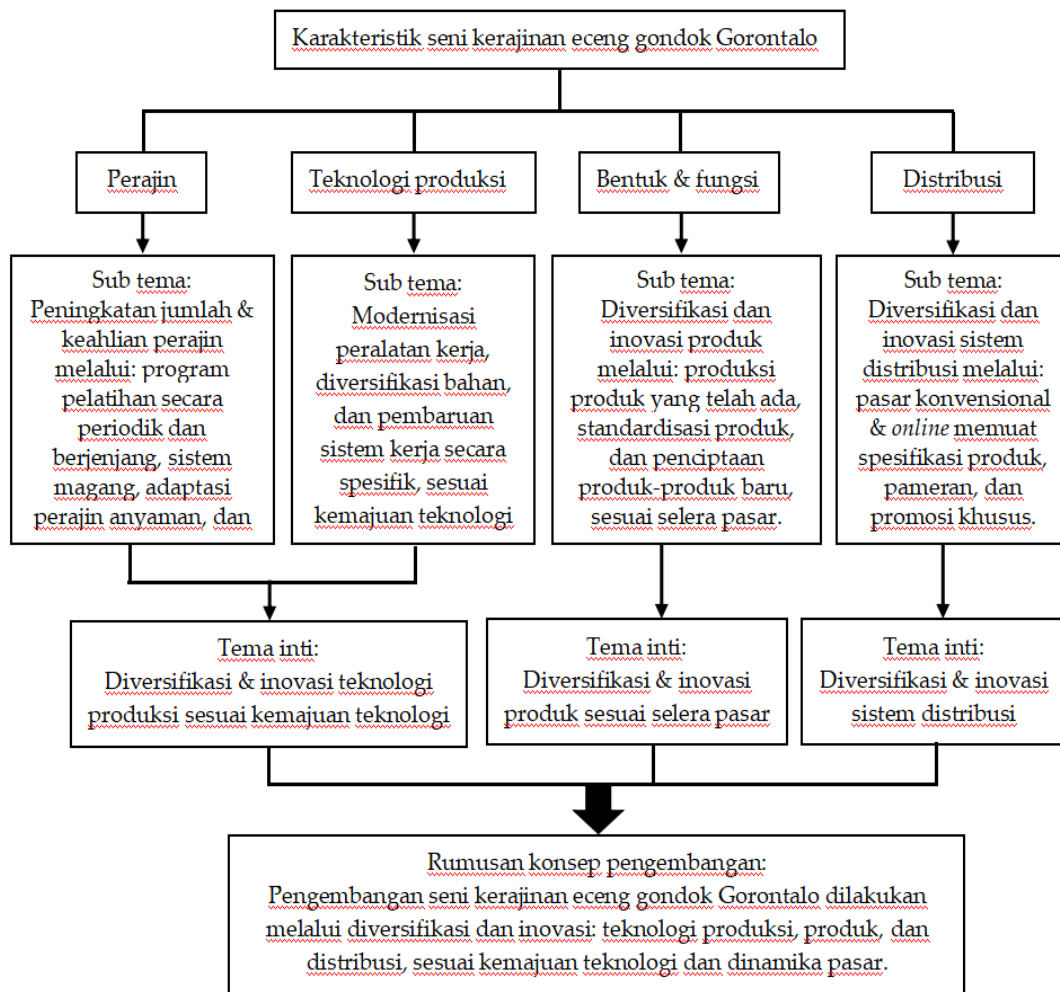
Karakteristik seni kerajinan eceng gondok Gorontalo

Perajin

Teknologi produksi

Bentuk & fungsi

Distribusi

Sub tema: Peningkatan jumlah & keahlian perajin melalui: program pelatihan secara periodik dan berjenjang, sistem magang, adaptasi perajin anyaman, dan

Sub tema: Modernisasi peralatan kerja, diversifikasi bahan, dan pembaruan sistem kerja secara spesifik, sesuai kemajuan teknologi

Sub tema: Diversifikasi dan inovasi produk melalui: produksi produk yang telah ada, standardisasi produk, dan penciptaan produk-produk baru, sesuai selera pasar.

Sub tema: Diversifikasi dan inovasi sistem distribusi melalui: pasar konvensional & online memuat spesifikasi produk, pameran, dan promosi khusus.

Tema inti: Diversifikasi & inovasi teknologi produksi sesuai kemajuan teknologi

Tema inti: Diversifikasi & inovasi produk sesuai selera pasar

Tema inti: Diversifikasi & inovasi sistem distribusi

Rumusan konsep pengembangan: Pengembangan seni kerajinan eceng gondok Gorontalo dilakukan melalui diversifikasi dan inovasi: teknologi produksi, produk, dan distribusi, sesuai kemajuan teknologi dan dinamika pasar.